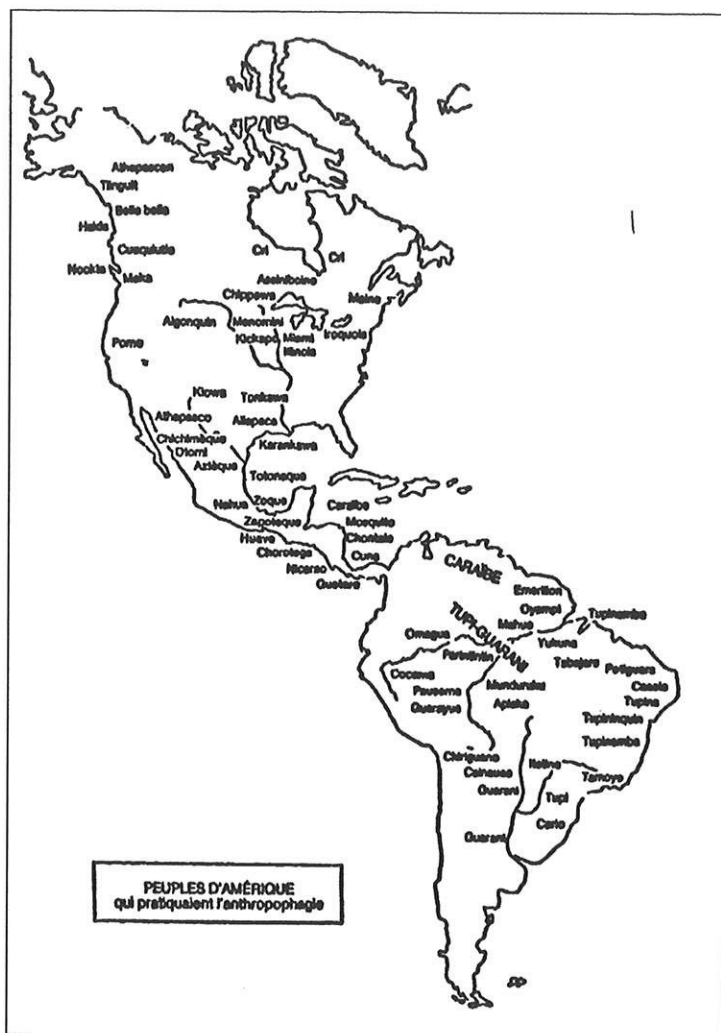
Athapascan
Tlingit
Bella bella
Haida
Cusquiutle
Nootka
Maka
Cri
Cri
Assiniboine
Chippewa
Maine
Algonquin
Menomini
Iroquois
Kickapo
Miami
Illinois
Pomo
Kiowa
Tonkawa
Athapasco
Attapaca
Chichimèque
Otomi
Karankawa
Aztèque
Totonaque
Caraïbe
Nahua
Zoque
Mosquito
Zapotèque
Chontale
Huave
Cuna
Chorotega
Nicarao
Guetare
CARAÏBE
Emerillon
Oyampi
TUPI-GUARANI
Tupinamba
Mahué
Omagua
Yuruna
Potiguara
Parintintin
Tabajara
Caeté
Cocama
Tupina
Mundurukú
Pauserna
Apiaka
Tupiniquin
Guarayus
Tupinamba
Chiriguano
Itatine
Tamoyo
Caingua
Guarani
Tupi
Carijo
Guarani

PEUPLES D'AMÉRIQUE
qui pratiquaient l'anthropophagie